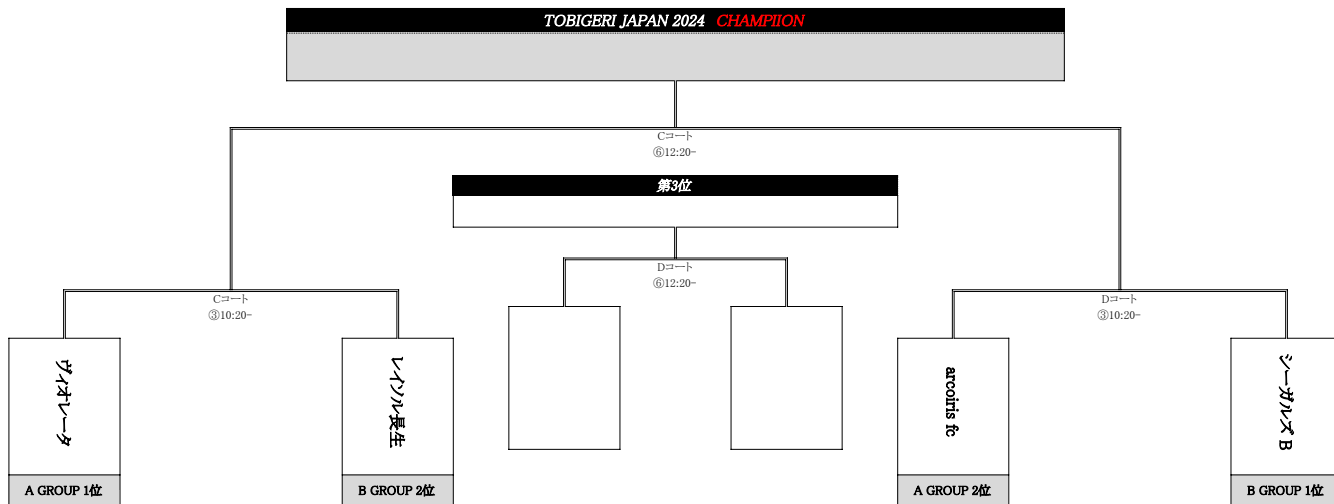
TOBIGERI JAPAN 2024 CHAMPIION

Cコート
⑥12:20~

第3位

Dコート
⑥12:20~

Cコート
③10:20~

Dコート
③10:20~

ヴィオレータ

A GROUP 1位

レイソル長生

B GROUP 2位

arcoiris fc

A GROUP 2位

シーガルズB

B GROUP 1位